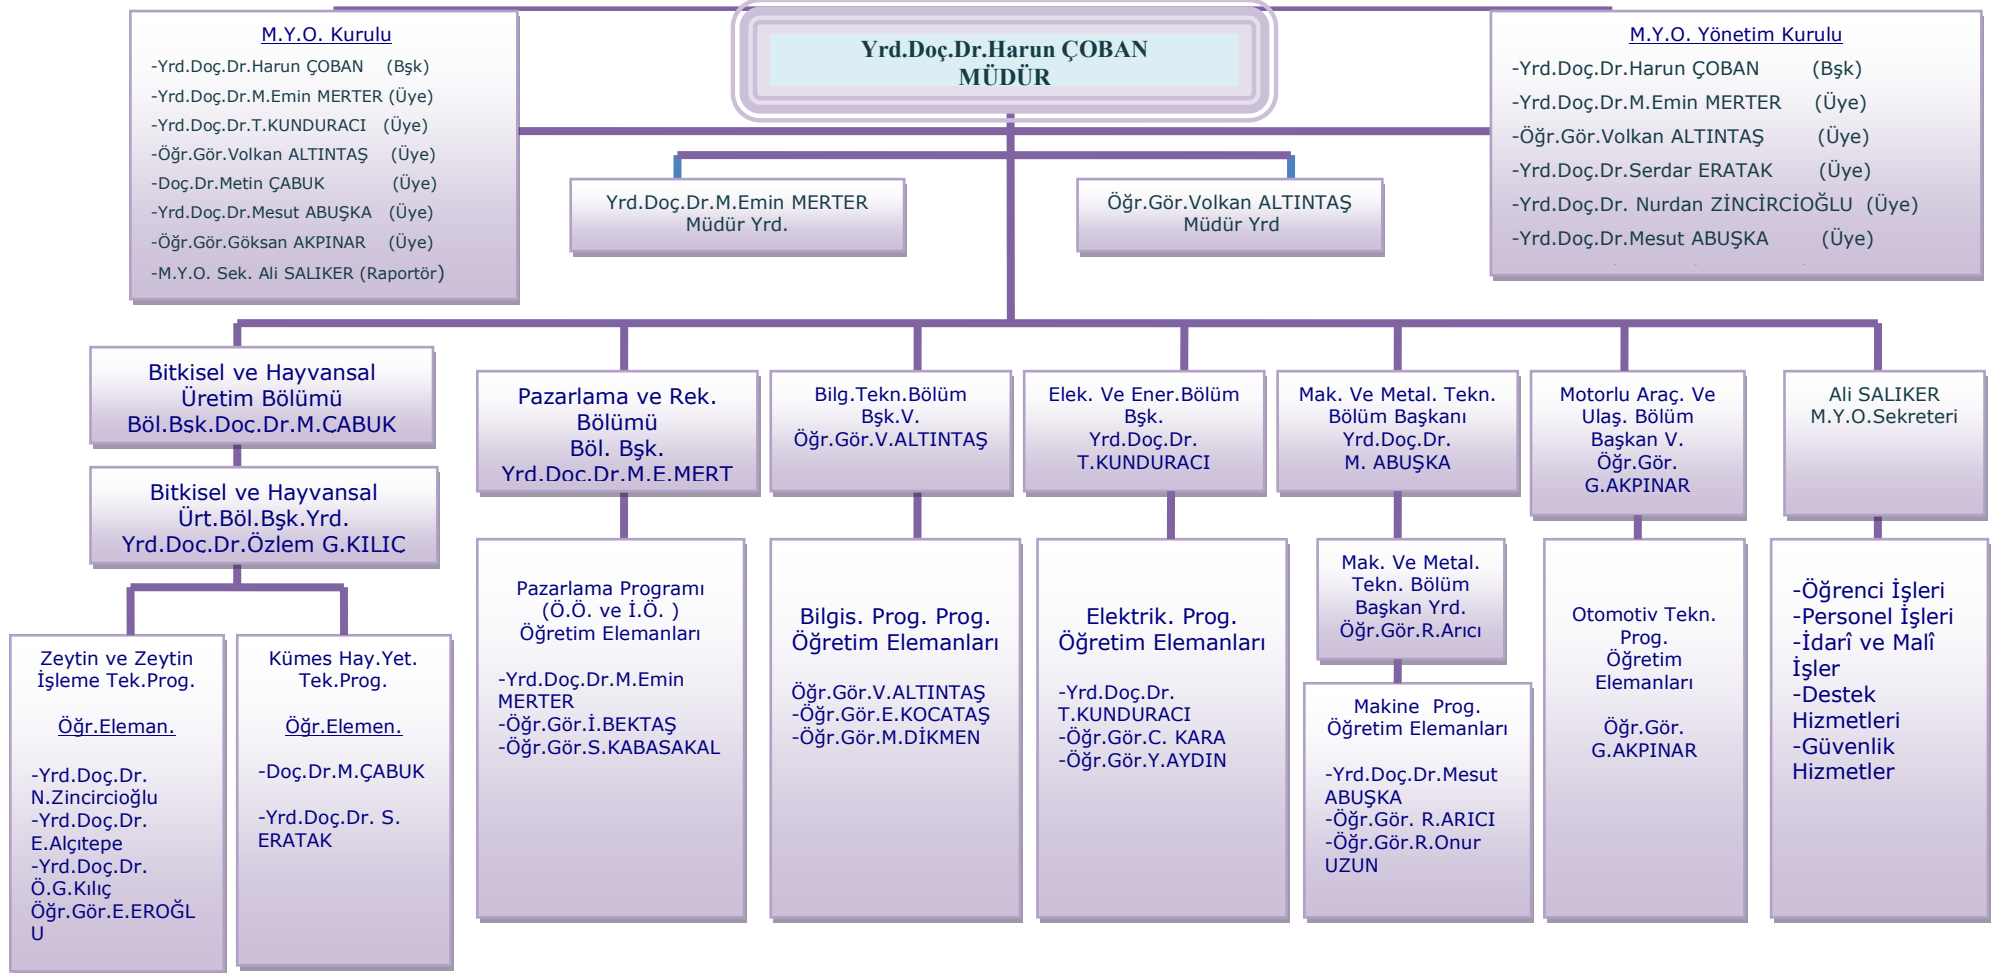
M.Y.O. Kurulu
-Yrd.Doç.Dr.Harun ÇOBAN (Bşk)
-Yrd.Doç.Dr.M.Emin MERTER (Üye)
-Yrd.Doç.Dr.T.KUNDURACI (Üye)
-Öğr.Gör.Volkan ALTINTAŞ (Üye)
-Doç.Dr.Metin ÇABUK (Üye)
-Yrd.Doç.Dr.Mesut ABUŞKA (Üye)
-Öğr.Gör.Göksan AKPINAR (Üye)
-M.Y.O. Sek. Ali SALIKER (Raportör)

Yrd.Doç.Dr.Harun ÇOBAN
MÜDÜR

M.Y.O. Yönetim Kurulu
-Yrd.Doç.Dr.Harun ÇOBAN (Bşk)
-Yrd.Doç.Dr.M.Emin MERTER (Üye)
-Öğr.Gör.Volkan ALTINTAŞ (Üye)
-Yrd.Doç.Dr.Serdar ERATAK (Üye)
-Yrd.Doç.Dr. Nurdan ZİNCİRCİOĞLU (Üye)
-Yrd.Doç.Dr.Mesut ABUŞKA (Üye)

Yrd.Doç.Dr.M.Emin MERTER
Müdür Yrd.

Öğr.Gör.Volkan ALTINTAŞ
Müdür Yrd

Bitkisel ve Hayvansal Üretim Bölümü Böl.Bsk.Doc.Dr.M.CABUK

Bitkisel ve Hayvansal Ürt.Böl.Bşk.Yrd. Yrd.Doc.Dr.Özlem G.KILIC

Zeytin ve Zeytin İşleme Tek.Prog.

Öğr.Eleman.

-Yrd.Doç.Dr. N.Zincircioğlu
-Yrd.Doç.Dr. E.Alçıtepe
-Yrd.Doç.Dr. Ö.G.Kılıç
Öğr.Gör.E.EROĞLU

Kümes Hay.Yet. Tek.Prog.

Öğr.Elemen.

-Doç.Dr.M.ÇABUK

-Yrd.Doç.Dr. S. ERATAK

Pazarlama ve Rek. Bölümü
Böl. Bşk.
Yrd.Doc.Dr.M.E.MERT

Pazarlama Programı (Ö.Ö. ve İ.Ö. ) Öğretim Elemanları

-Yrd.Doç.Dr.M.Emin MERTER
-Öğr.Gör.İ.BEKTAŞ
-Öğr.Gör.S.KABASAKAL

Bilg.Tekn.Bölüm Bşk.V.
Öğr.Gör.V.ALTINTAŞ

Bilgis. Prog. Prog. Öğretim Elemanları

Öğr.Gör.V.ALTINTAŞ
-Öğr.Gör.E.KOCATAŞ
-Öğr.Gör.M.DİKMEN

Elek. Ve Ener.Bölüm Bşk.
Yrd.Doç.Dr.
T.KUNDURACI

Elektrik. Prog. Öğretim Elemanları

-Yrd.Doç.Dr. T.KUNDURACI
-Öğr.Gör.C. KARA
-Öğr.Gör.Y.AYDIN

Mak. Ve Metal. Tekn. Bölüm Başkanı
Yrd.Doç.Dr.
M. ABUŞKA

Mak. Ve Metal. Tekn. Bölüm Başkan Yrd.
Öğr.Gör.R.Arıcı

Makine Prog. Öğretim Elemanları

-Yrd.Doç.Dr.Mesut ABUŞKA
-Öğr.Gör. R.ARICI
-Öğr.Gör.R.Onur UZUN

Motorlu Araç. Ve Ulaş. Bölüm Başkan V.
Öğr.Gör.
G.AKPINAR

Otomotiv Tekn. Prog. Öğretim Elemanları

Öğr.Gör.
G.AKPINAR

Ali SALIKER
M.Y.O.Sekreteri

-Öğrenci İşleri
-Personel İşleri
-İdarî ve Malî İşler
-Destek Hizmetleri
-Güvenlik Hizmetler